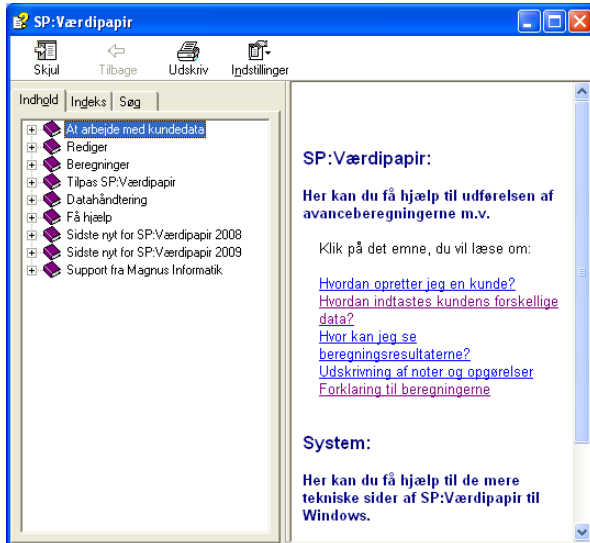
SP:Værdipapir

Skjul
Tilbage
Udskriv
Indstillinger

Indhold
Indeks
Søg

At arbejde med kundedata
Rediger
Beregninger
Tilpas SP:Værdipapir
Datahåndtering
Få hjælp
Sidste nyt for SP:Værdipapir 2008
Sidste nyt for SP:Værdipapir 2009
Support fra Magnus Informatik

SP:Værdipapir:

Her kan du få hjælp til udførelsen af avanceberegningerne m.v.

Klik på det emne, du vil læse om:

Hvordan opretter jeg en kunde?
Hvordan indtastes kundens forskellige data?
Hvor kan jeg se beregningsresultaterne?
Udskrivning af noter og opgørelser
Forklaring til beregningerne

System:

Her kan du få hjælp til de mere tekniske sider af SP:Værdipapir til Windows.